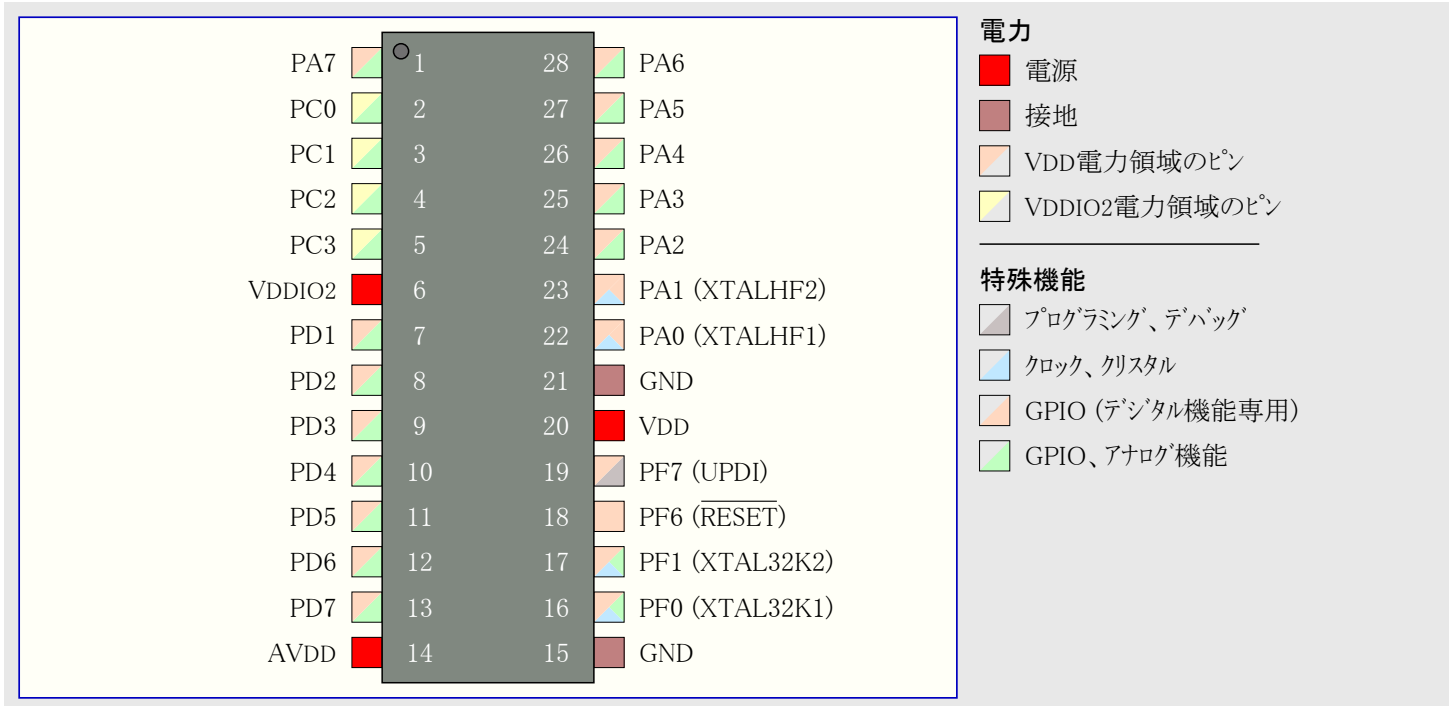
| | | | |
|---|---|---|---|
| PA7 | 1 | 28 | PA6 |
| PC0 | 2 | 27 | PA5 |
| PC1 | 3 | 26 | PA4 |
| PC2 | 4 | 25 | PA3 |
| PC3 | 5 | 24 | PA2 |
| VDDIO2 | 6 | 23 | PA1 (XTALHF2) |
| PD1 | 7 | 22 | PA0 (XTALHF1) |
| PD2 | 8 | 21 | GND |
| PD3 | 9 | 20 | VDD |
| PD4 | 10 | 19 | PF7 (UPDI) |
| PD5 | 11 | 18 | PF6 ($\overline{RESET}$) |
| PD6 | 12 | 17 | PF1 (XTAL32K2) |
| PD7 | 13 | 16 | PF0 (XTAL32K1) |
| AVDD | 14 | 15 | GND |

電力
電源
接地
VDD電力領域のﾋﾟﾝ
VDDIO2電力領域のﾋﾟﾝ

特殊機能
ﾌﾟﾛｸﾞﾗﾐﾝｸﾞ、ﾃﾞﾊﾞｯｸﾞ
ｸﾛｯｸ、ｸﾘｽﾀﾙ
GPIO (ﾃﾞｼﾞﾀﾙ機能専用)
GPIO、ｱﾅﾛｸﾞ機能